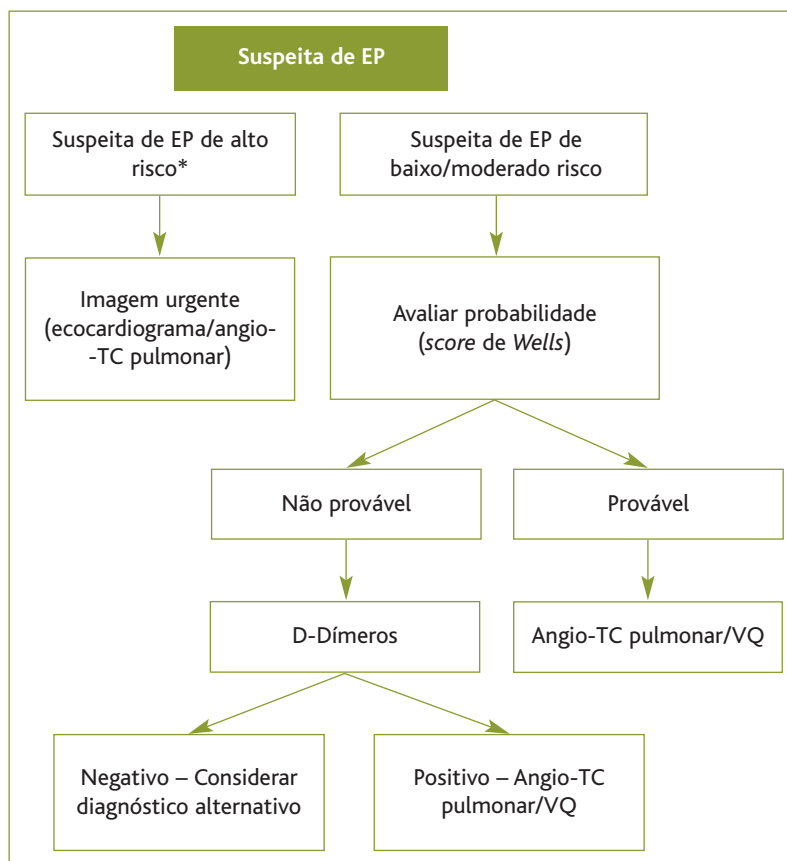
Suspeita de EP

Suspeita de EP de alto risco*

Suspeita de EP de baixo/moderado risco

Imagem urgente (ecocardiograma/angio-TC pulmonar)

Avaliar probabilidade (*score* de *Wells*)

Não provável

Provável

D-Dímeros

Angio-TC pulmonar/VQ

Negativo – Considerar diagnóstico alternativo

Positivo – Angio-TC pulmonar/VQ